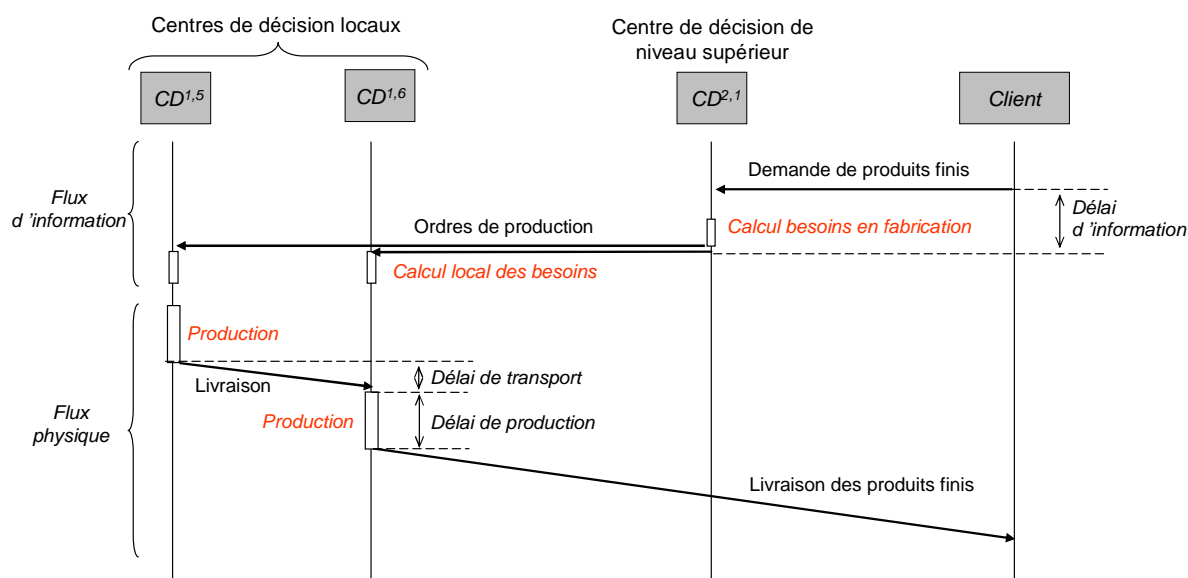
Centres de décision locaux

Centre de décision de niveau supérieur

$CD^{1,5}$

$CD^{1,6}$

$CD^{2,1}$

Client

Flux d 'information

Demande de produits finis

Délai d 'information

Ordres de production

Calcul besoins en fabrication

Calcul local des besoins

Flux physique

Production

Livraison

Délai de transport

Production

Délai de production

Livraison des produits finis